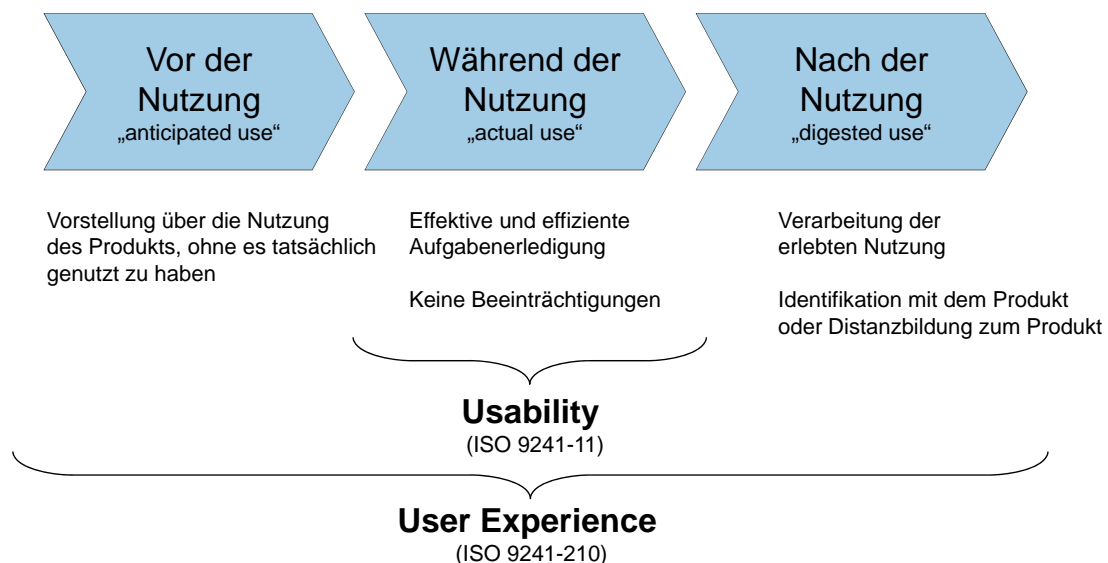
Vor der Nutzung
„anticipated use“

Während der Nutzung
„actual use“

Nach der Nutzung
„digested use“

Vorstellung über die Nutzung des Produkts, ohne es tatsächlich genutzt zu haben

Effektive und effiziente Aufgabenerledigung

Keine Beeinträchtigungen

Verarbeitung der erlebten Nutzung

Identifikation mit dem Produkt oder Distanzbildung zum Produkt

Usability
(ISO 9241-11)

User Experience
(ISO 9241-210)